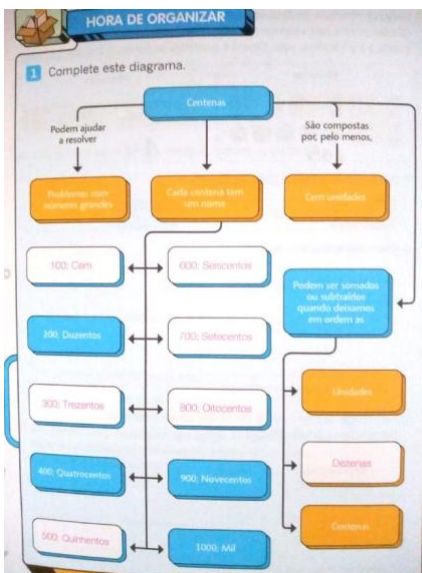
HORA DE ORGANIZAR

1 Complete este diagrama.

Centenas

Podem ajudar a resolver

São compostas por, pelo menos,

Problemas com números grandes

Cada centena tem um nome

Cem unidades

100: Cem

600: Seiscentos

Podem ser somados ou subtraídos quando deixamos em ordem as

200: Duzentos

700: Setecentos

300: Trezentos

800: Oitocentos

Unidades

400: Quatrocentos

900: Novecentos

Dezenas

500: Quinhentos

1000: Mil

Centenas